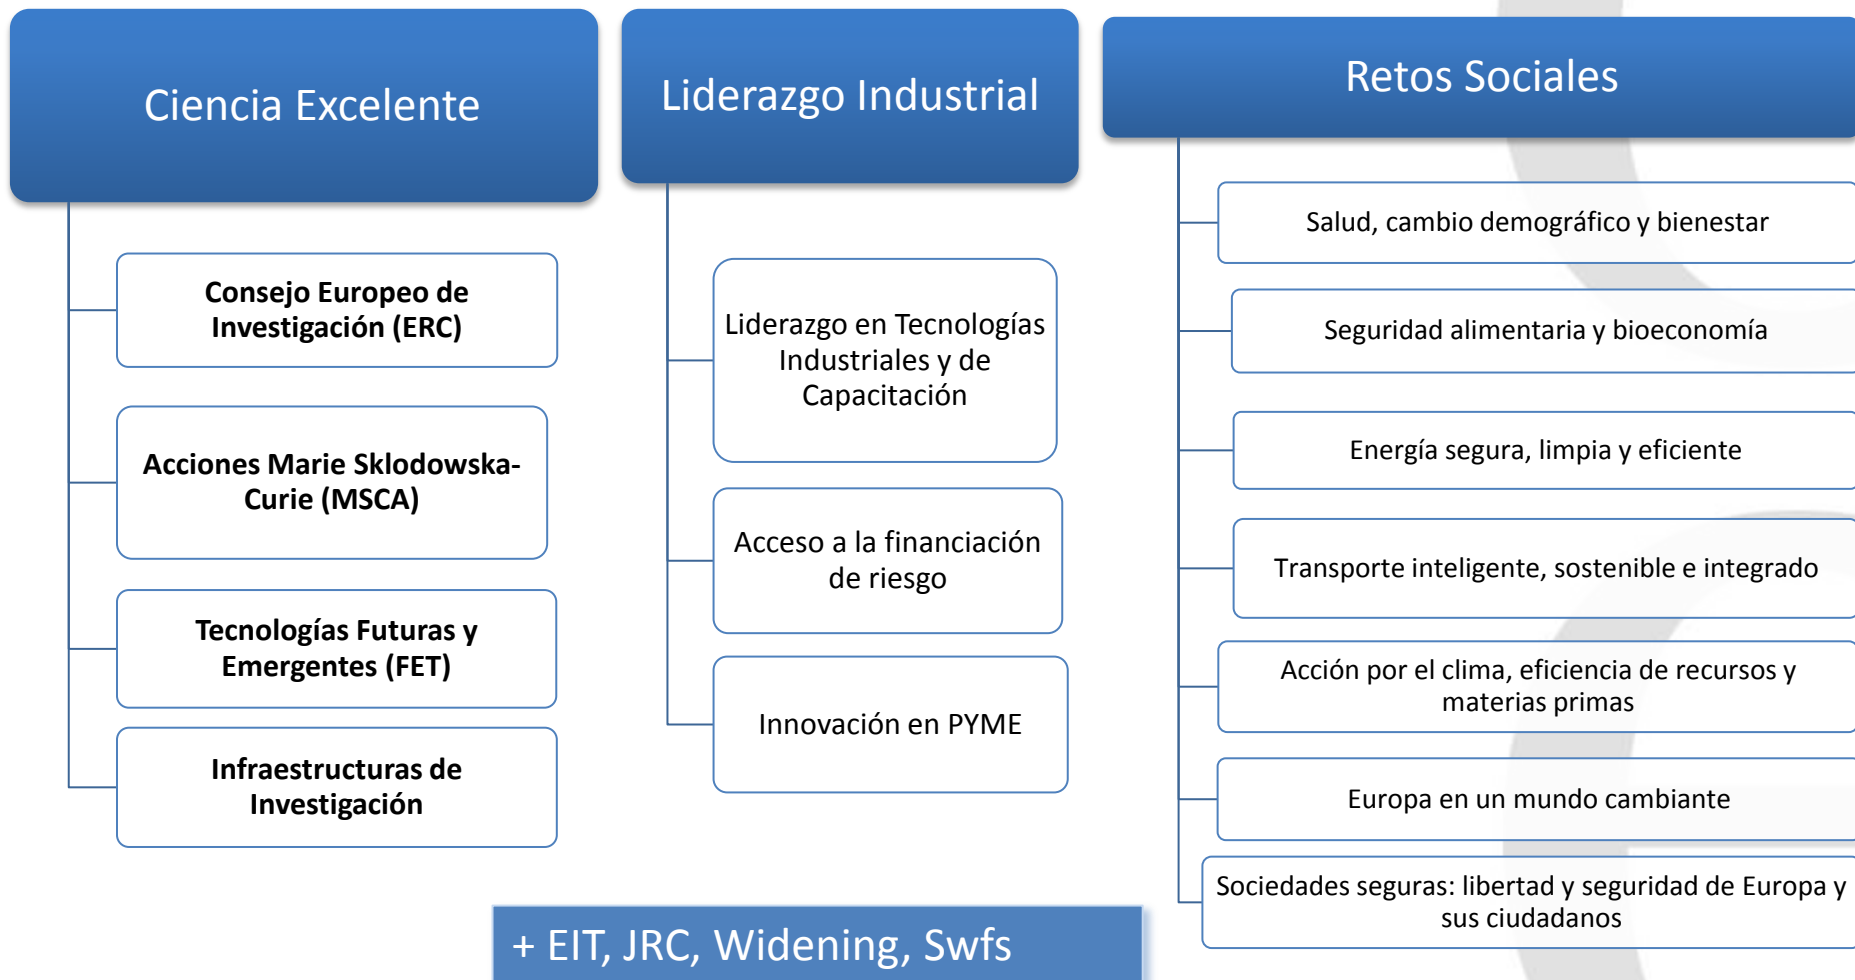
Ciencia Excelente

Consejo Europeo de Investigación (ERC)

Acciones Marie Sklodowska-Curie (MSCA)

Tecnologías Futuras y Emergentes (FET)

Infraestructuras de Investigación

Liderazgo Industrial

Liderazgo en Tecnologías Industriales y de Capacitación

Acceso a la financiación de riesgo

Innovación en PYME

Retos Sociales

Salud, cambio demográfico y bienestar

Seguridad alimentaria y bioeconomía

Energía segura, limpia y eficiente

Transporte inteligente, sostenible e integrado

Acción por el clima, eficiencia de recursos y materias primas

Europa en un mundo cambiante

Sociedades seguras: libertad y seguridad de Europa y sus ciudadanos

+ EIT, JRC, Widening, Swfs